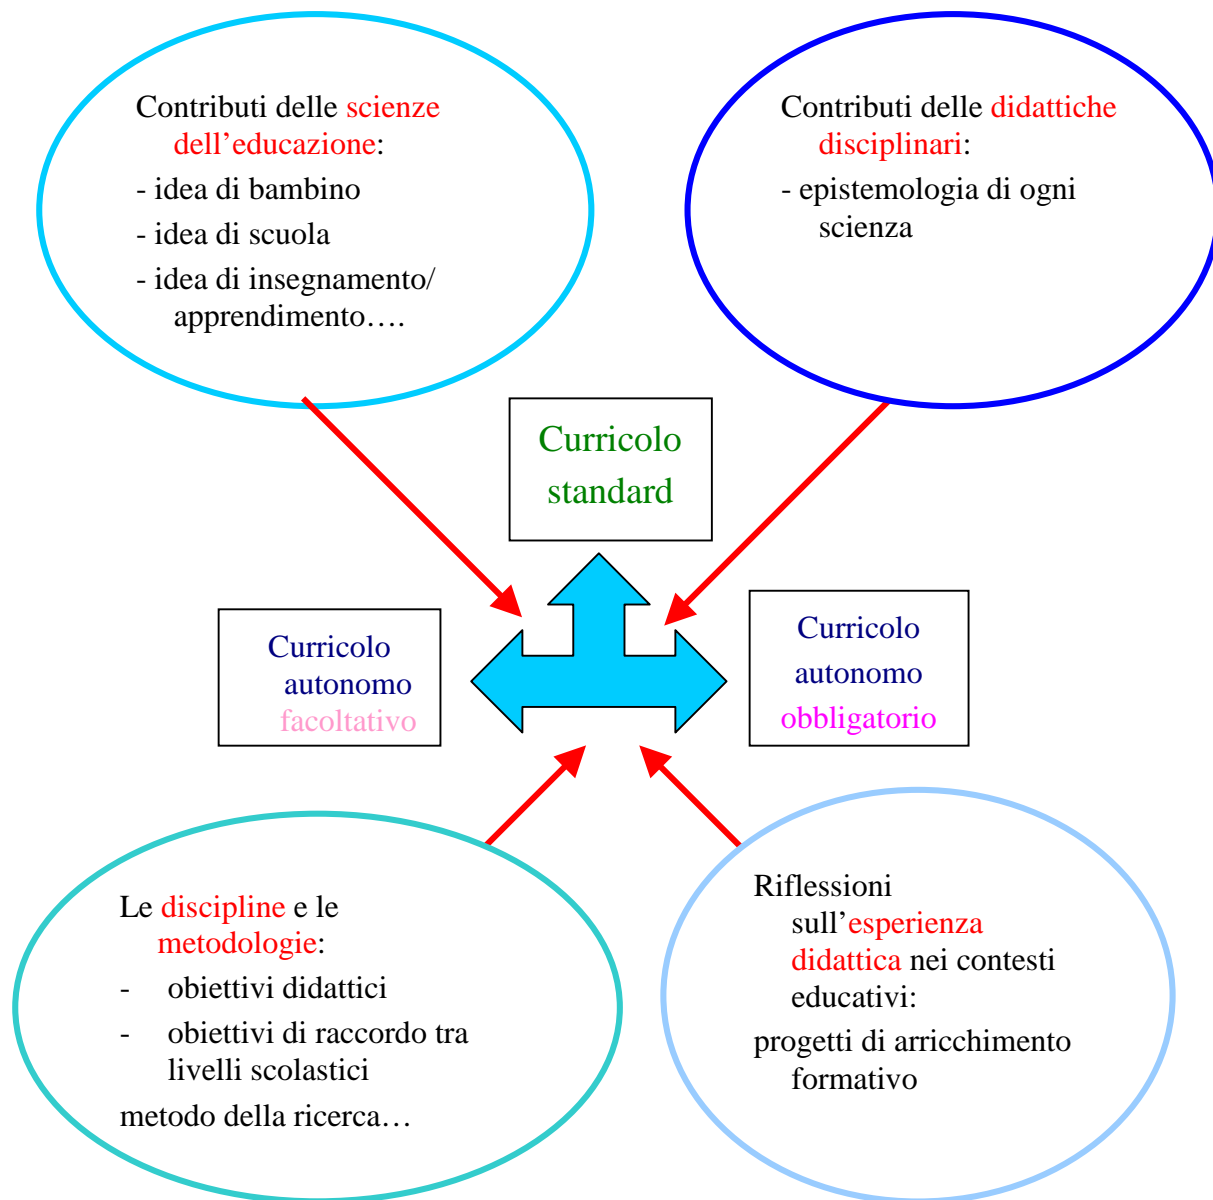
Contributi delle scienze dell’educazione:

- idea di bambino

- idea di scuola

- idea di insegnamento/ apprendimento….

Contributi delle didattiche disciplinari:

- epistemologia di ogni scienza

Curricolo standard

Curricolo autonomo facoltativo

Curricolo autonomo obbligatorio

Le discipline e le metodologie:

- obiettivi didattici

- obiettivi di raccordo tra livelli scolastici

metodo della ricerca…

Riflessioni sull’esperienza didattica nei contesti educativi:

progetti di arricchimento formativo